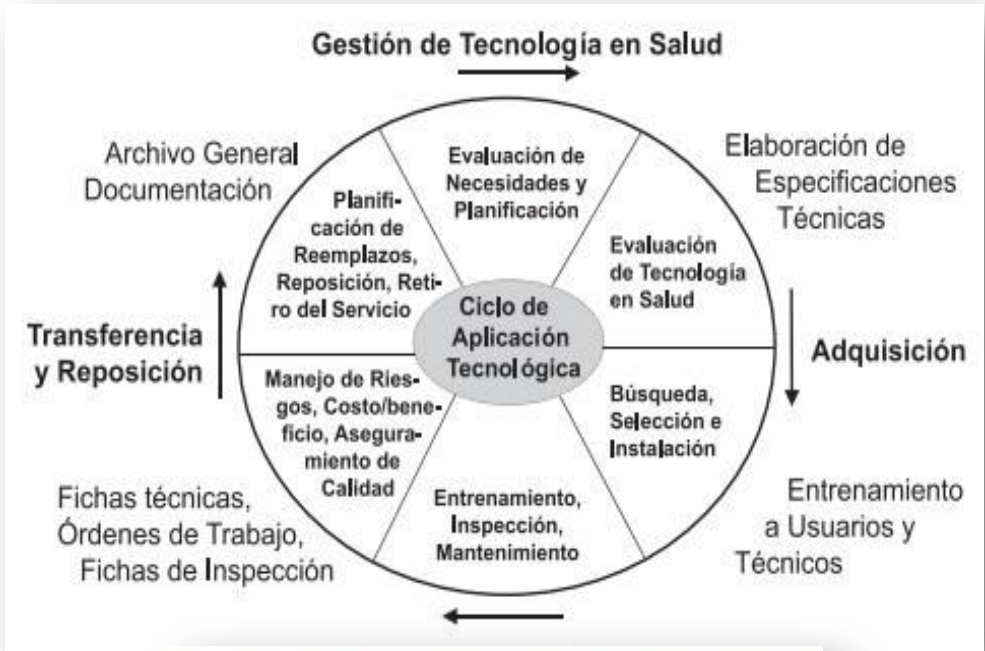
Gestión de Tecnología en Salud

Archivo General Documentación

Elaboración de Especificaciones Técnicas

Evaluación de Necesidades y Planificación

Planificación de Reemplazos, Reposición, Retiro del Servicio

Evaluación de Tecnología en Salud

Transferencia y Reposición

Ciclo de Aplicación Tecnológica

Adquisición

Manejo de Riesgos, Costo/beneficio, Aseguramiento de Calidad

Búsqueda, Selección e Instalación

Entrenamiento, Inspección, Mantenimiento

Fichas técnicas, Órdenes de Trabajo, Fichas de Inspección

Entrenamiento a Usuarios y Técnicos